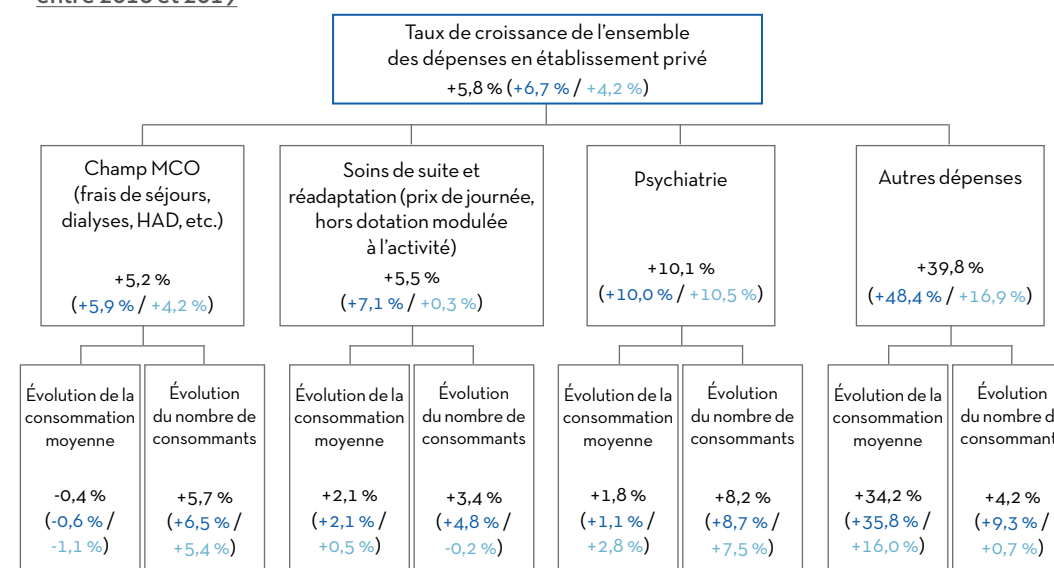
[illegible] entre 2016 et 2017)

Taux de croissance de l'ensemble des dépenses en établissement privé
+5,8 % (+6,7 % / +4,2 %)

Champ MCO (frais de séjours, dialyses, HAD, etc.)
+5,2 %
(+5,9 % / +4,2 %)

Soins de suite et réadaptation (prix de journée, hors dotation modulée à l'activité)
+5,5 %
(+7,1 % / +0,3 %)

Psychiatrie
+10,1 %
(+10,0 % / +10,5 %)

Autres dépenses
+39,8 %
(+48,4 % / +16,9 %)

Évolution de la consommation moyenne
-0,4 %
(-0,6 % / -1,1 %)

Évolution du nombre de consommants
+5,7 %
(+6,5 % / +5,4 %)

Évolution de la consommation moyenne
+2,1 %
(+2,1 % / +0,5 %)

Évolution du nombre de consommants
+3,4 %
(+4,8 % / -0,2 %)

Évolution de la consommation moyenne
+1,8 %
(+1,1 % / +2,8 %)

Évolution du nombre de consommants
+8,2 %
(+8,7 % / +7,5 %)

Évolution de la consommation moyenne
+34,2 %
(+35,8 % / +16,0 %)

Évolution du nombre d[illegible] consommant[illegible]
+4,2 %
(+9,3 % / +0,7 %)